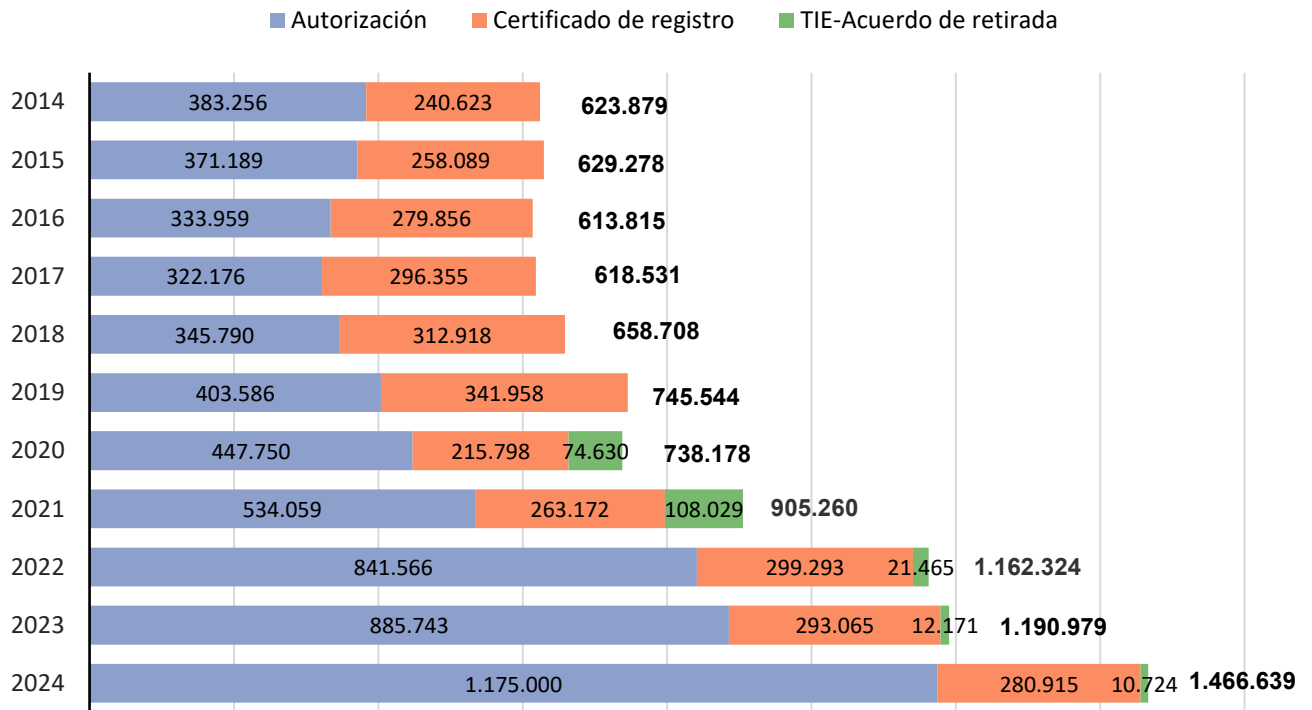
Autorización Certificado de registro TIE-Acuerdo de retirada

| | Autorización | Certificado de registro | TIE-Acuerdo de retirada | Total |
|---|---|---|---|---|
| 2014 | 383.256 | 240.623 | | 623.879 |
| 2015 | 371.189 | 258.089 | | 629.278 |
| 2016 | 333.959 | 279.856 | | 613.815 |
| 2017 | 322.176 | 296.355 | | 618.531 |
| 2018 | 345.790 | 312.918 | | 658.708 |
| 2019 | 403.586 | 341.958 | | 745.544 |
| 2020 | 447.750 | 215.798 | 74.630 | 738.178 |
| 2021 | 534.059 | 263.172 | 108.029 | 905.260 |
| 2022 | 841.566 | 299.293 | 21.465 | 1.162.324 |
| 2023 | 885.743 | 293.065 | 12.171 | 1.190.979 |
| 2024 | 1.175.000 | 280.915 | 10.724 | 1.466.639 |